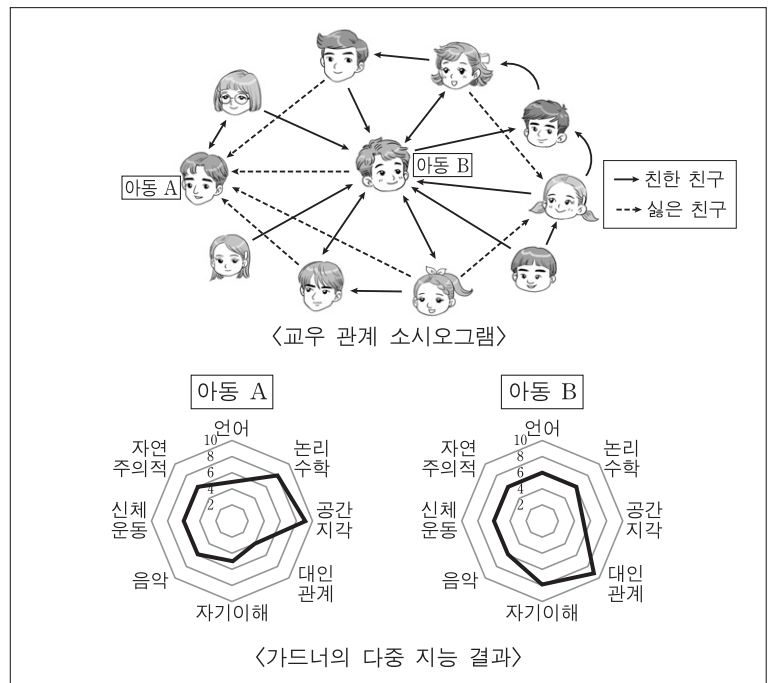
아동 A

아동 B

→ 친한 친구
⇢ 싫은 친구

〈교우 관계 소시오그램〉

아동 A

언어
논리 수학
공간 지각
대인 관계
자기이해
음악
신체 운동
자연 주의적
10
8
6
4
2

아동 B

언어
논리 수학
공간 지각
대인 관계
자기이해
음악
신체 운동
자연 주의적
10
8
6
4
2

〈가드너의 다중 지능 결과〉